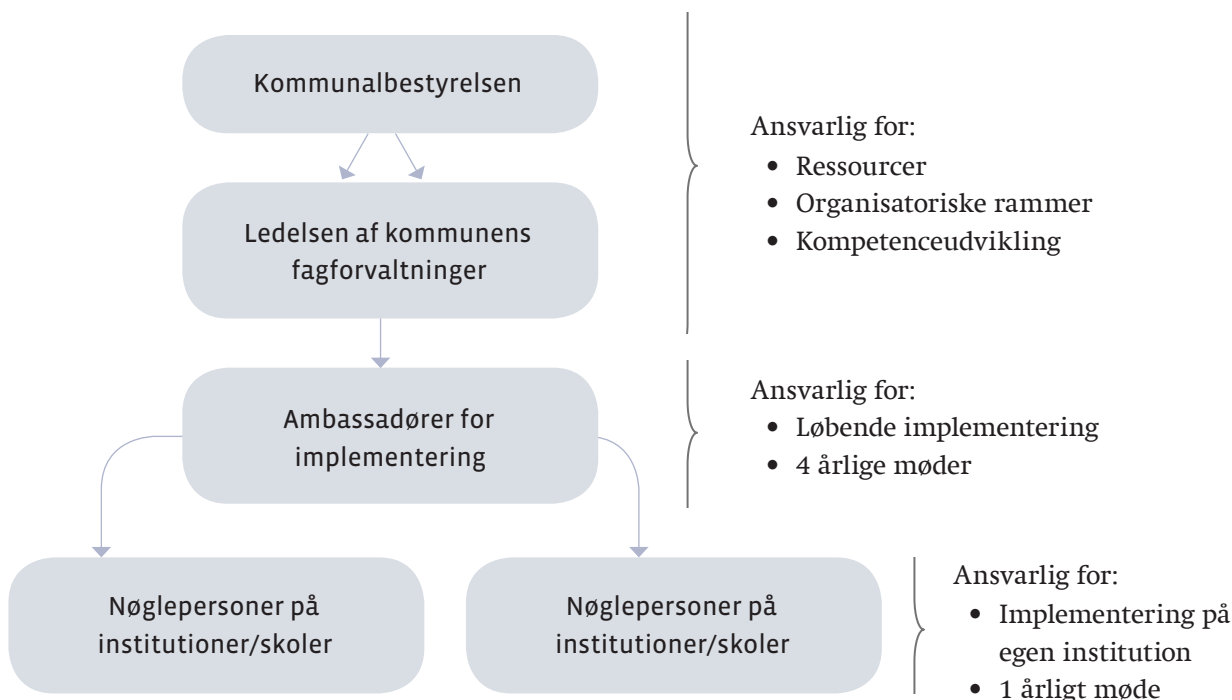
Kommunalbestyrelsen

Ledelsen af kommunens fagforvaltninger

Ansvarlig for:
• Ressourcer
• Organisatoriske rammer
• Kompetenceudvikling

Ambassadører for implementering

Ansvarlig for:
• Løbende implementering
• 4 årlige møder

Nøglepersoner på institutioner/skoler

Nøglepersoner på institutioner/skoler

Ansvarlig for:
• Implementering på egen institution
• 1 årligt møde